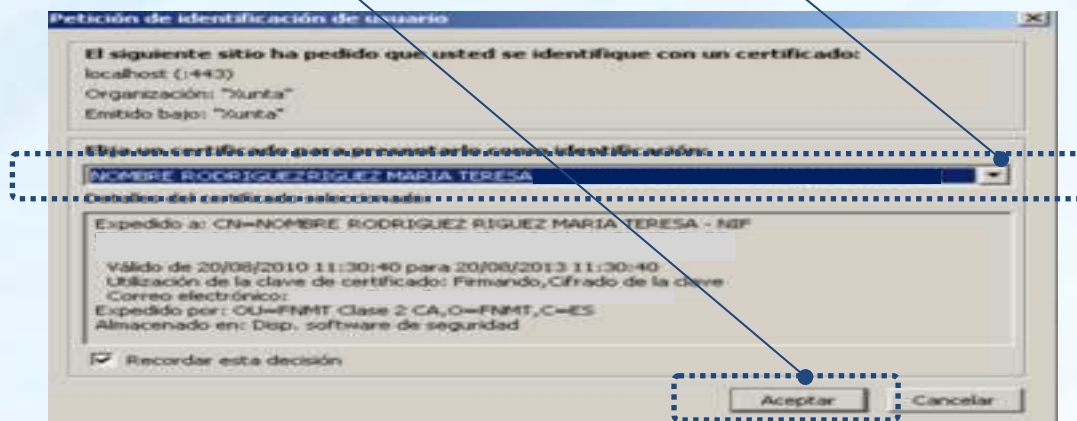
Petición de identificación de usuario

El siguiente sitio ha pedido que usted se identifique con un certificado:
localhost (:443)
Organización: "Xunta"
Emitido bajo: "Xunta"

Elija un certificado para presentarlo como identificación:
NOMBRE RODRIGUEZRIGUEZ MARIA TERESA

Detalles del certificado seleccionado:
Expedido a: CN=NOMBRE RODRIGUEZ RIGUEZ MARIA TERESA - NIF

Válido de 20/08/2010 11:30:40 para 20/08/2013 11:30:40
Utilización de la clave de certificado: Firmando,Cifrado de la clave
Correo electrónico:
Expedido por: OU=FNMT Clase 2 CA,O=FNMT,C=ES
Almacenado en: Disp. software de seguridad

Recordar esta decisión

Aceptar
Cancelar